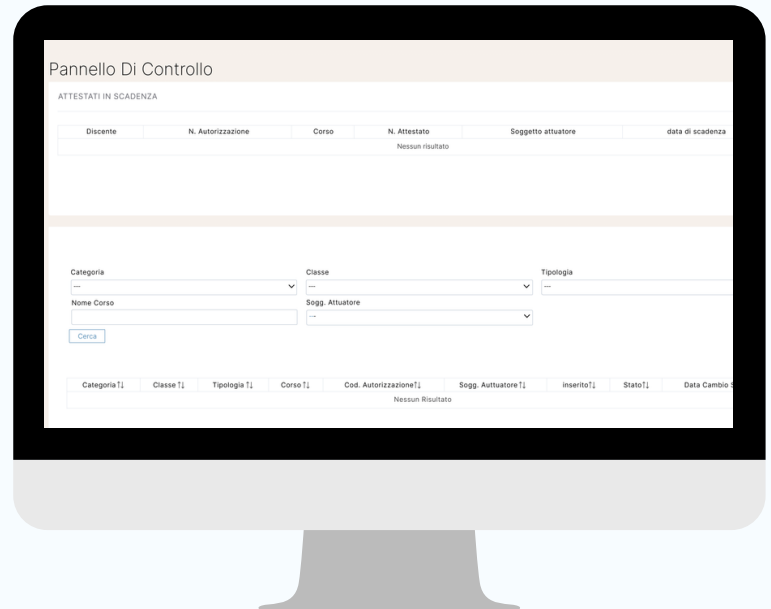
Pannello Di Controllo

ATTESTATI IN SCADENZA

| Discente | N. Autorizzazione | Corso | N. Attestato | Soggetto attuatore | data di scadenza |
|---|---|---|---|---|---|
| Nessun risultato | | | | | |

Categoria
---
Classe
---
Tipologia
---
Nome Corso
Sogg. Attuatore
---
Cerca

| Categoria ↑↓ | Classe ↑↓ | Tipologia ↑↓ | Corso ↑↓ | Cod. Autorizzazione↑↓ | Sogg. Auttuatore ↑↓ | inserito↑↓ | Stato↑↓ | Data Cambio S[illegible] |
|---|---|---|---|---|---|---|---|---|
| Nessun Risultato | | | | | | | | |